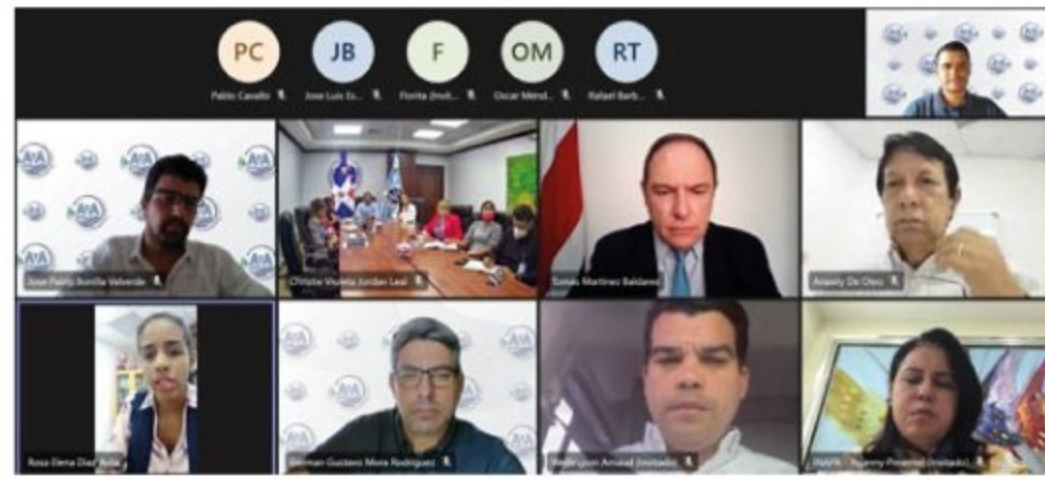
PC
JB
F
OM
RT

Pablo Cavallo
Jose Luis Es...
Florita (Invit...
Oscar Mend...
Rafael Barb...

Jose Pablo Bonilla Valverde
Christie Viviana Jordan Leal
Tomás Martinez Baldares
Anaory De Oleo
Rosa Elena Diaz Avila
German Gustavo Mora Rodriguez
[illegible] Amaral (Invitado)
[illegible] - Yeanny Pimentel (Invitado)